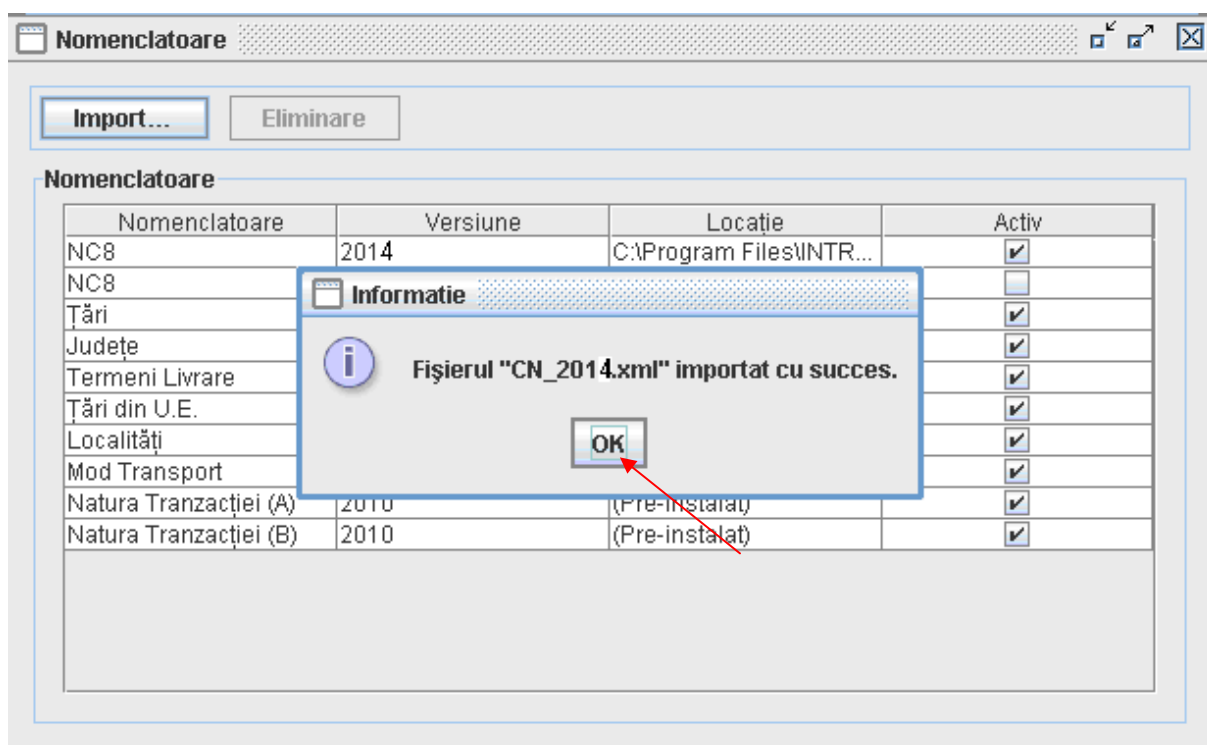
Nomenclatoare

Import... Eliminare

Nomenclatoare

| Nomenclatoare | Versiune | Locație | Activ |
|---|---|---|---|
| NC8 | 2014 | C:\Program Files\INTR... | ✔ |
| NC8 | | | |
| Țări | | | ✔ |
| Județe | | | ✔ |
| Termeni Livrare | | | ✔ |
| Țări din U.E. | | | ✔ |
| Localități | | | ✔ |
| Mod Transport | | | ✔ |
| Natura Tranzacției (A) | 2010 | (Pre-instalat) | ✔ |
| Natura Tranzacției (B) | 2010 | (Pre-instalat) | ✔ |

Informatie

Fişierul "CN_2014.xml" importat cu succes.

OK